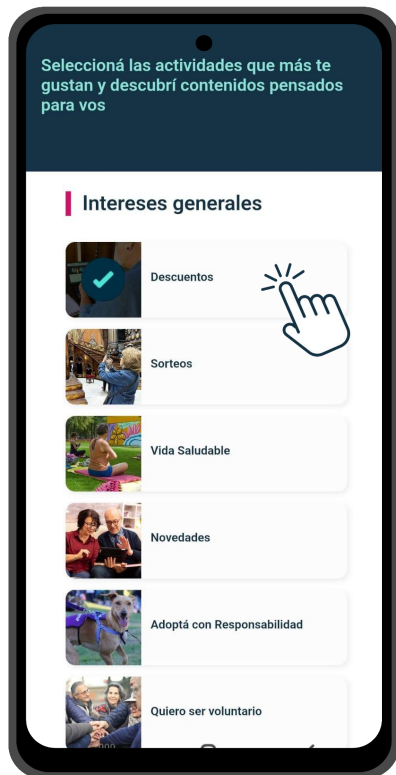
Seleccioná las actividades que más te gustan y descubrí contenidos pensados para vos

Intereses generales

Descuentos

Sorteos

Vida Saludable

Novedades

Adoptá con Responsabilidad

Quiero ser voluntario